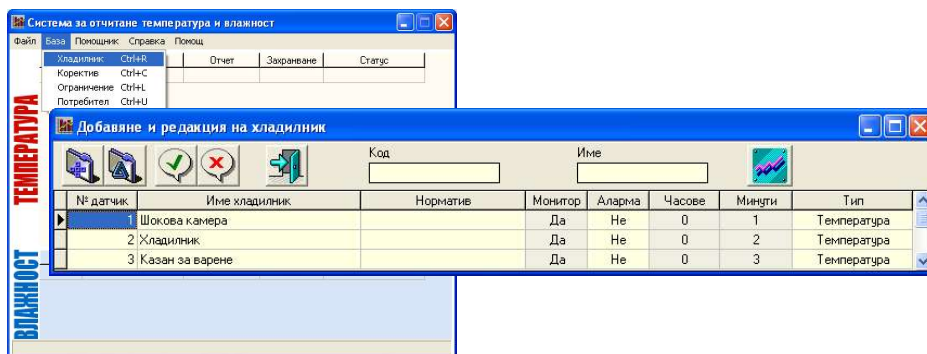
Система за отчитане температура и влажност

Файл База Помощник Справка Помощ

Хладилник Ctrl+R
Коректив Ctrl+C
Ограничение Ctrl+L
Потребител Ctrl+U

Отчет Захранване Статус

ТЕМПЕРАТУРА

ВЛАЖНОСТ

Добавяне и редакция на хладилник

Код

Име

| № датчик | Име хладилник | Норматив | Монитор | Аларма | Часове | Минути | Тип |
|---|---|---|---|---|---|---|---|
| 1 | Шокова камера | | Да | Не | 0 | 1 | Температура |
| 2 | Хладилник | | Да | Не | 0 | 2 | Температура |
| 3 | Казан за варене | | Да | Не | 0 | 3 | Температура |